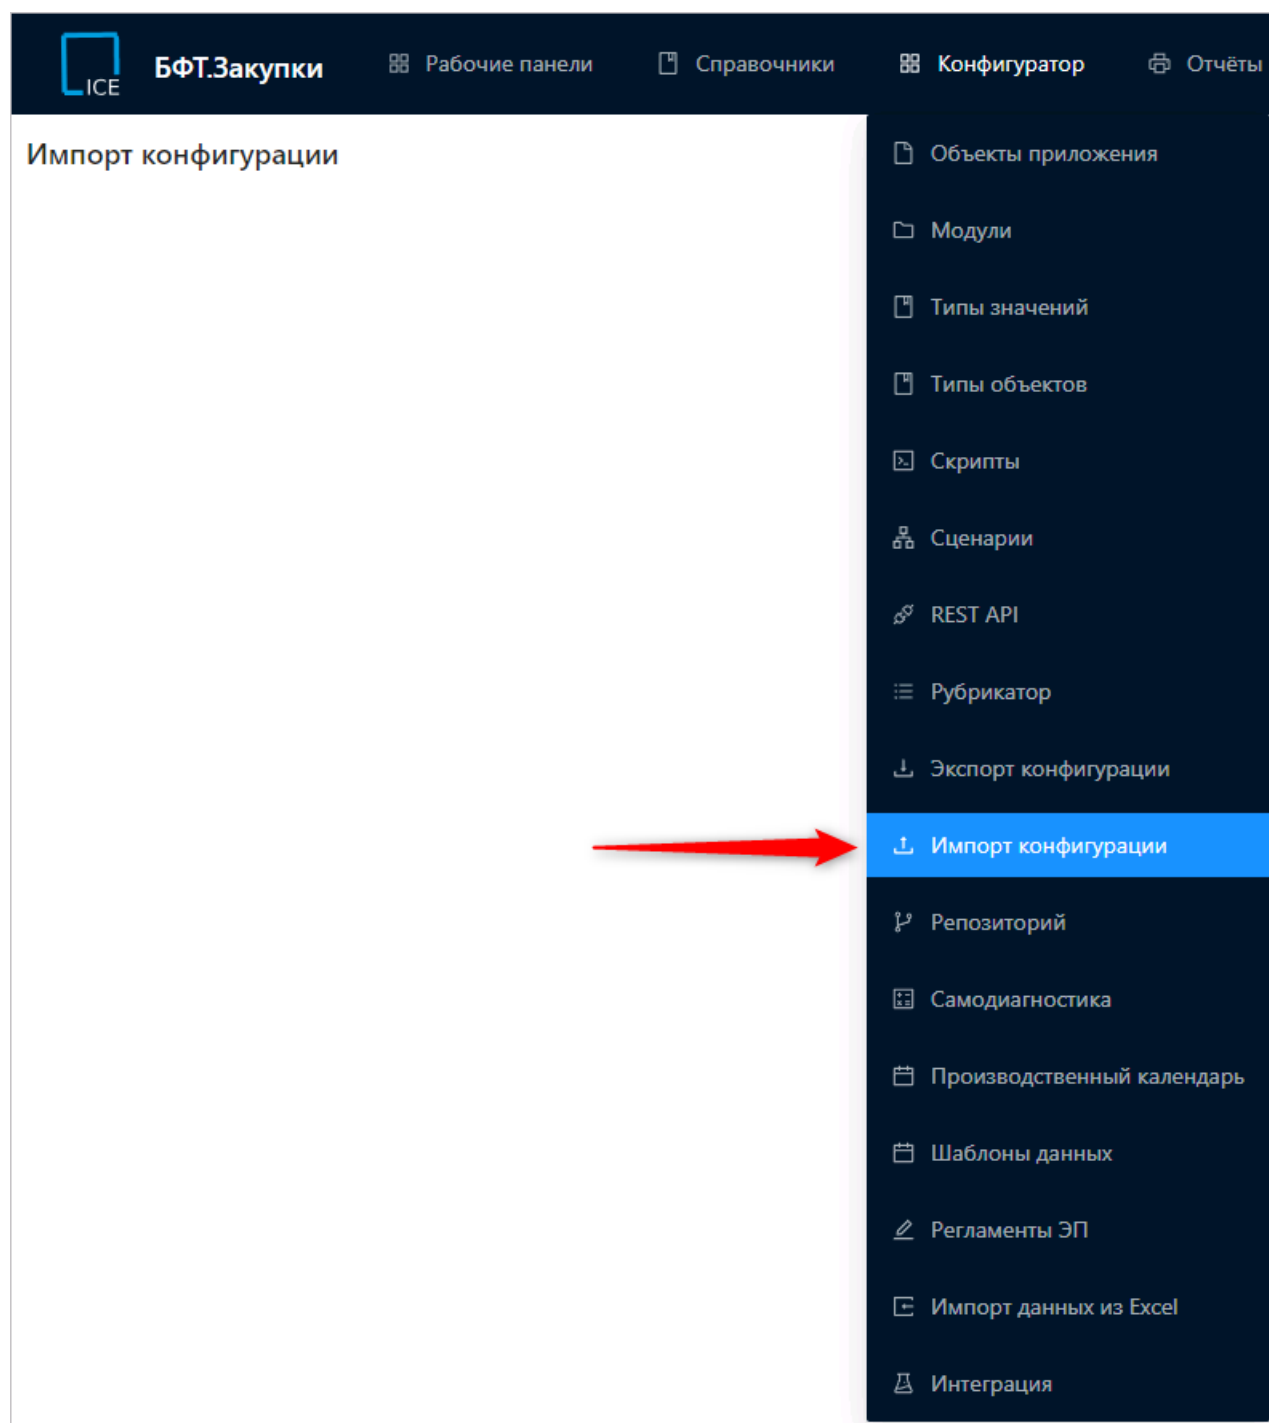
ICE БФТ.Закупки Рабочие панели Справочники Конфигуратор Отчёты

Импорт конфигурации

Объекты приложения
Модули
Типы значений
Типы объектов
Скрипты
Сценарии
REST API
Рубрикатор
Экспорт конфигурации
Импорт конфигурации
Репозиторий
Самодиагностика
Производственный календарь
Шаблоны данных
Регламенты ЭП
Импорт данных из Excel
Интеграция